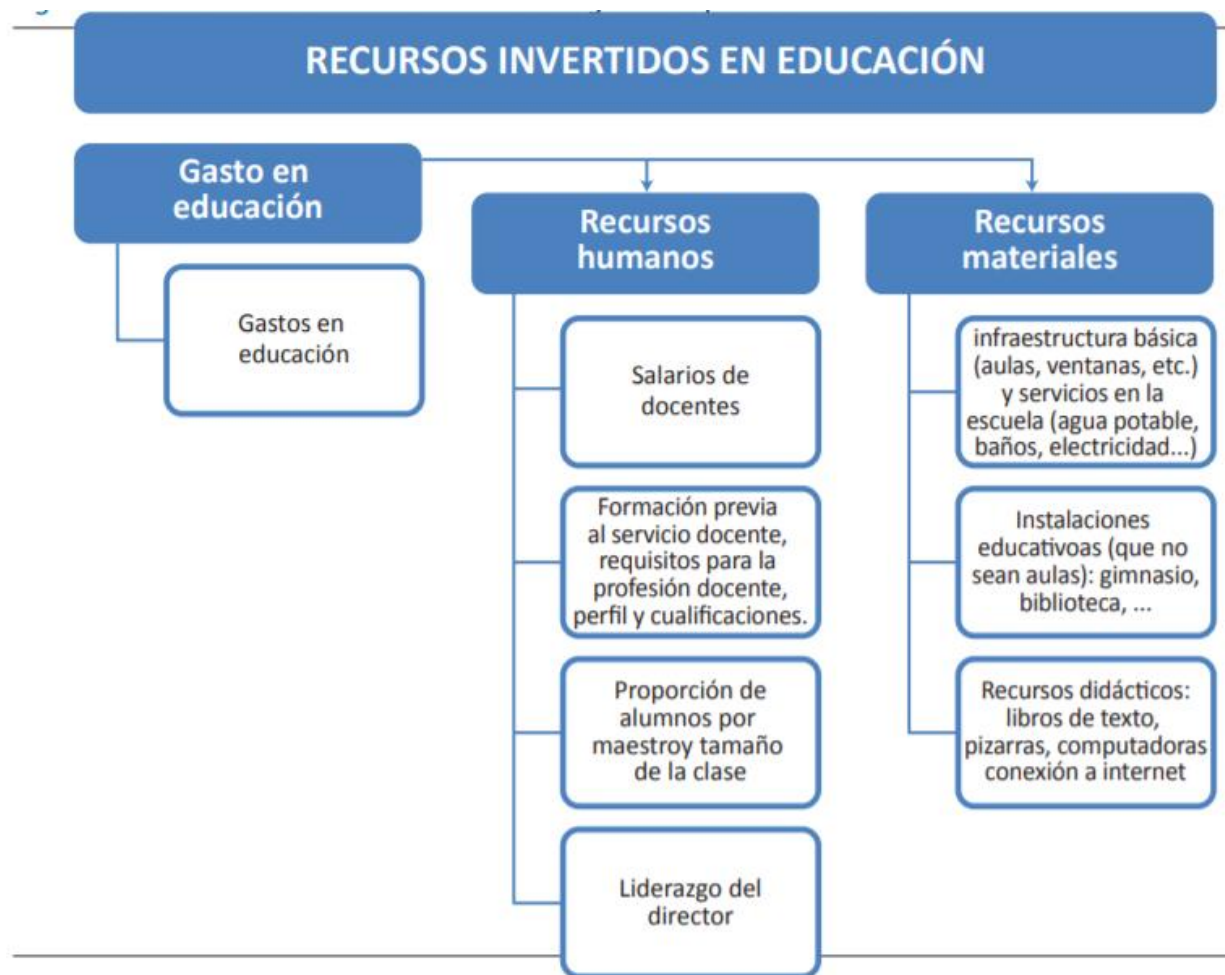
RECURSOS INVERTIDOS EN EDUCACIÓN

Gasto en educación

Gastos en educación

Recursos humanos

Salarios de docentes

Formación previa al servicio docente, requisitos para la profesión docente, perfil y cualificaciones.

Proporción de alumnos por maestroy tamaño de la clase

Liderazgo del director

Recursos materiales

infraestructura básica (aulas, ventanas, etc.) y servicios en la escuela (agua potable, baños, electricidad...)

Instalaciones educativoas (que no sean aulas): gimnasio, biblioteca, ...

Recursos didácticos: libros de texto, pizarras, computadoras conexión a internet